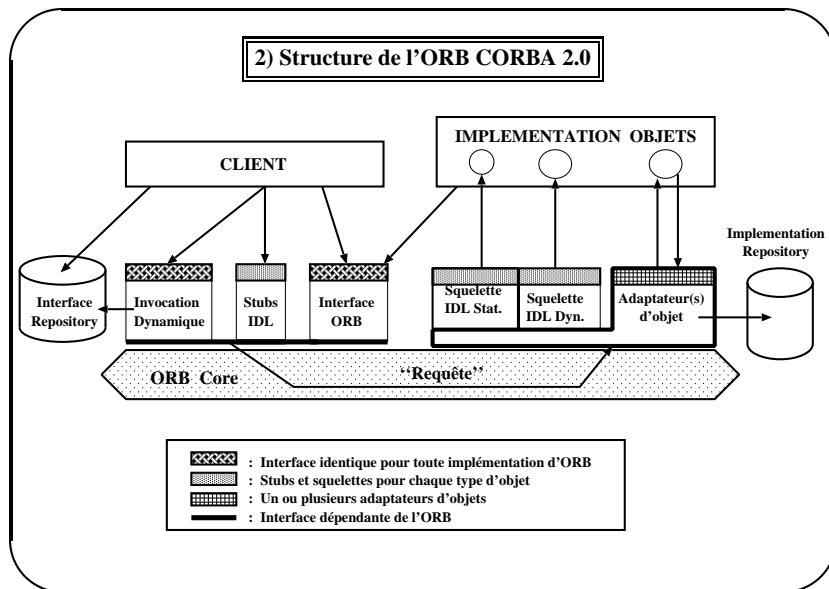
2) Structure de l'ORB CORBA 2.0

CLIENT

IMPLEMENTATION OBJETS

Implementation Repository

Interface Repository

Invocation Dynamique

Stubs IDL

Interface ORB

Squelette IDL Stat.

Squelette IDL Dyn.

Adaptateur(s) d'objet

ORB Core

''Requête''

: Interface identique pour toute implémentation d'ORB
: Stubs et squelettes pour chaque type d'objet
: Un ou plusieurs adaptateurs d'objets
: Interface dépendante de l'ORB